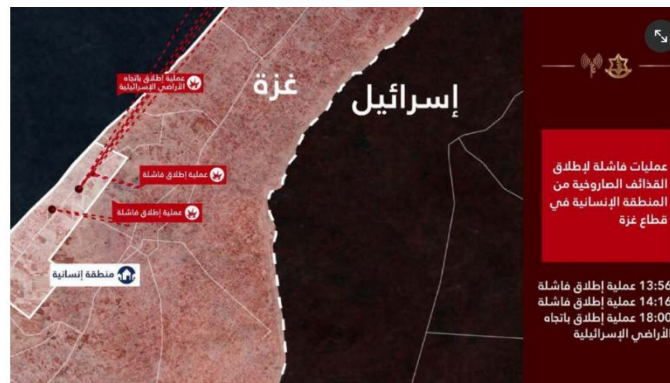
عملية إطلاق باتجاه الأراضي الإسرائيلية

غزة

إسرائيل

عملية إطلاق فاشلة

عملية إطلاق فاشلة

منطقة إنسانية

عمليات فاشلة لإطلاق القذائف الصاروخية من المنطقة الإنسانية في قطاع غزة

13:56 عملية إطلاق فاشلة
14:16 عملية إطلاق فاشلة
18:00 عملية إطلاق باتجاه الأراضي الإسرائيلية